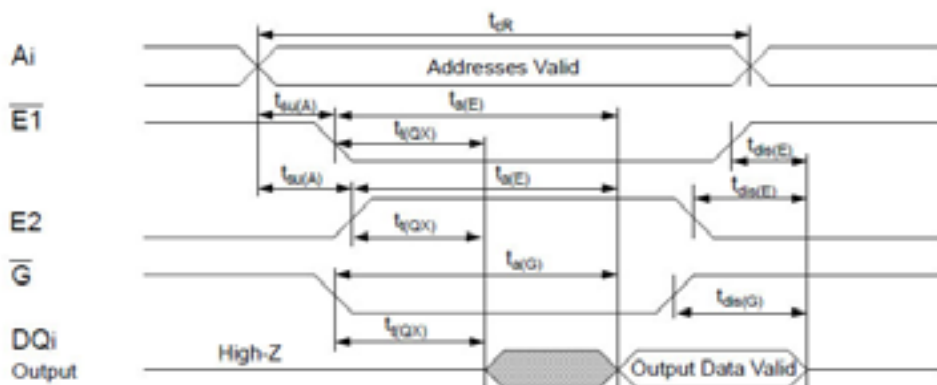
$t_{cR}$

Ai

Addresses Valid

$\overline{E1}$

$t_{su(A)}$

$t_{a(E)}$

$t_{t(QX)}$

$t_{dis(E)}$

$t_{su(A)}$

$t_{a(E)}$

$t_{dis(E)}$

E2

$t_{t(QX)}$

$\overline{G}$

$t_{a(G)}$

$t_{dis(G)}$

DQi

Output

$t_{t(QX)}$

High-Z

Output Data Valid